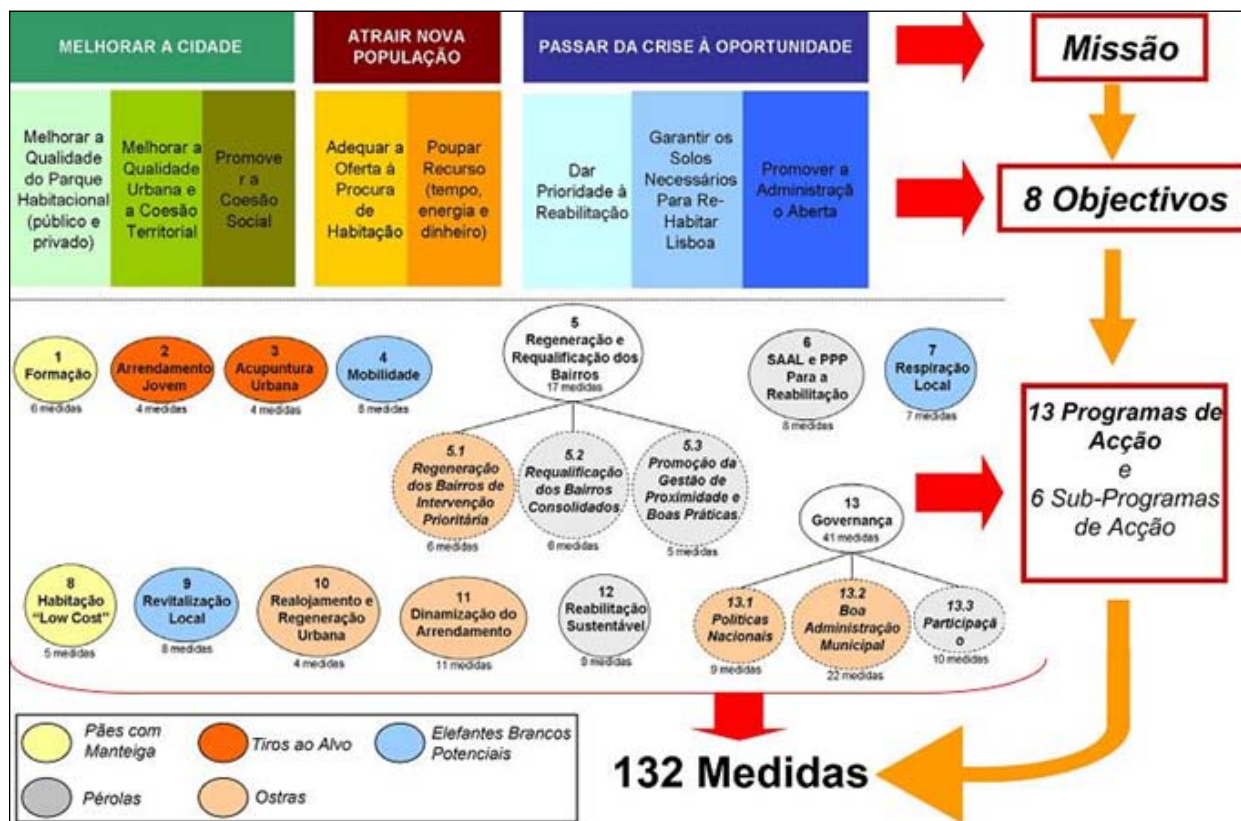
MELHORAR A CIDADE

ATRAIR NOVA POPULAÇÃO

PASSAR DA CRISE À OPORTUNIDADE

Missão

Melhorar a Qualidade do Parque Habitacional (público e privado)

Melhorar a Qualidade Urbana e a Coesão Territorial

Promove r a Coesão Social

Adequar a Oferta à Procura de Habitação

Poupar Recurso (tempo, energia e dinheiro)

Dar Prioridade à Reabilitação

Garantir os Solos Necessários Para Re-Habitar Lisboa

Promover a Administraçã o Aberta

8 Objectivos

1 Formação
6 medidas

2 Arrendamento Jovem
4 medidas

3 Acupuntura Urbana
4 medidas

4 Mobilidade
8 medidas

5 Regeneração e Requalificação dos Bairros
17 medidas

6 SAAL e PPP Para a Reabilitação
8 medidas

7 Respiração Local
7 medidas

5.1 Regeneração dos Bairros de Intervenção Prioritária
6 medidas

5.2 Requalificação dos Bairros Consolidados
6 medidas

5.3 Promoção da Gestão de Proximidade e Boas Práticas
5 medidas

13 Governança
41 medidas

13 Programas de Acção e 6 Sub-Programas de Acção

8 Habitação "Low Cost"
5 medidas

9 Revitalização Local
8 medidas

10 Realojamento e Regeneração Urbana
4 medidas

11 Dinamização do Arrendamento
11 medidas

12 Reabilitação Sustentável
9 medidas

13.1 Politicas Nacionais
9 medidas

13.2 Boa Administração Municipal
22 medidas

13.3 Participaçã o
10 medidas

Pães com Manteiga

Tiros ao Alvo

Elefantes Brancos Potenciais

Pérolas

Ostras

132 Medidas